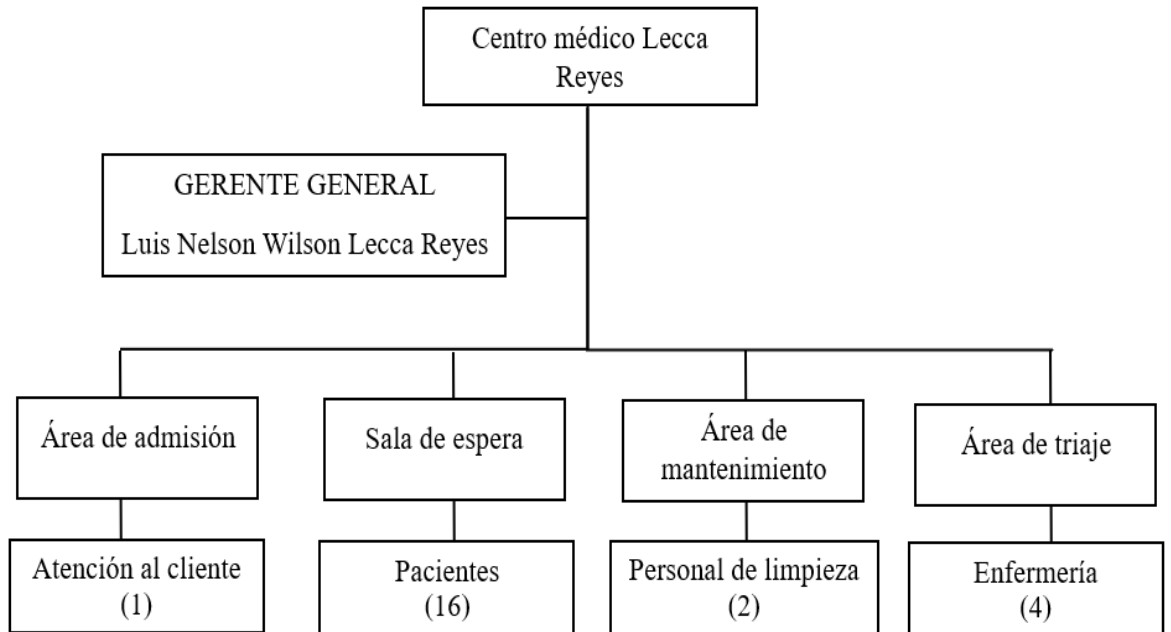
Centro médico Lecca Reyes

GERENTE GENERAL
Luis Nelson Wilson Lecca Reyes

Área de admisión

Sala de espera

Área de mantenimiento

Área de triaje

Atención al cliente (1)

Pacientes (16)

Personal de limpieza (2)

Enfermería (4)